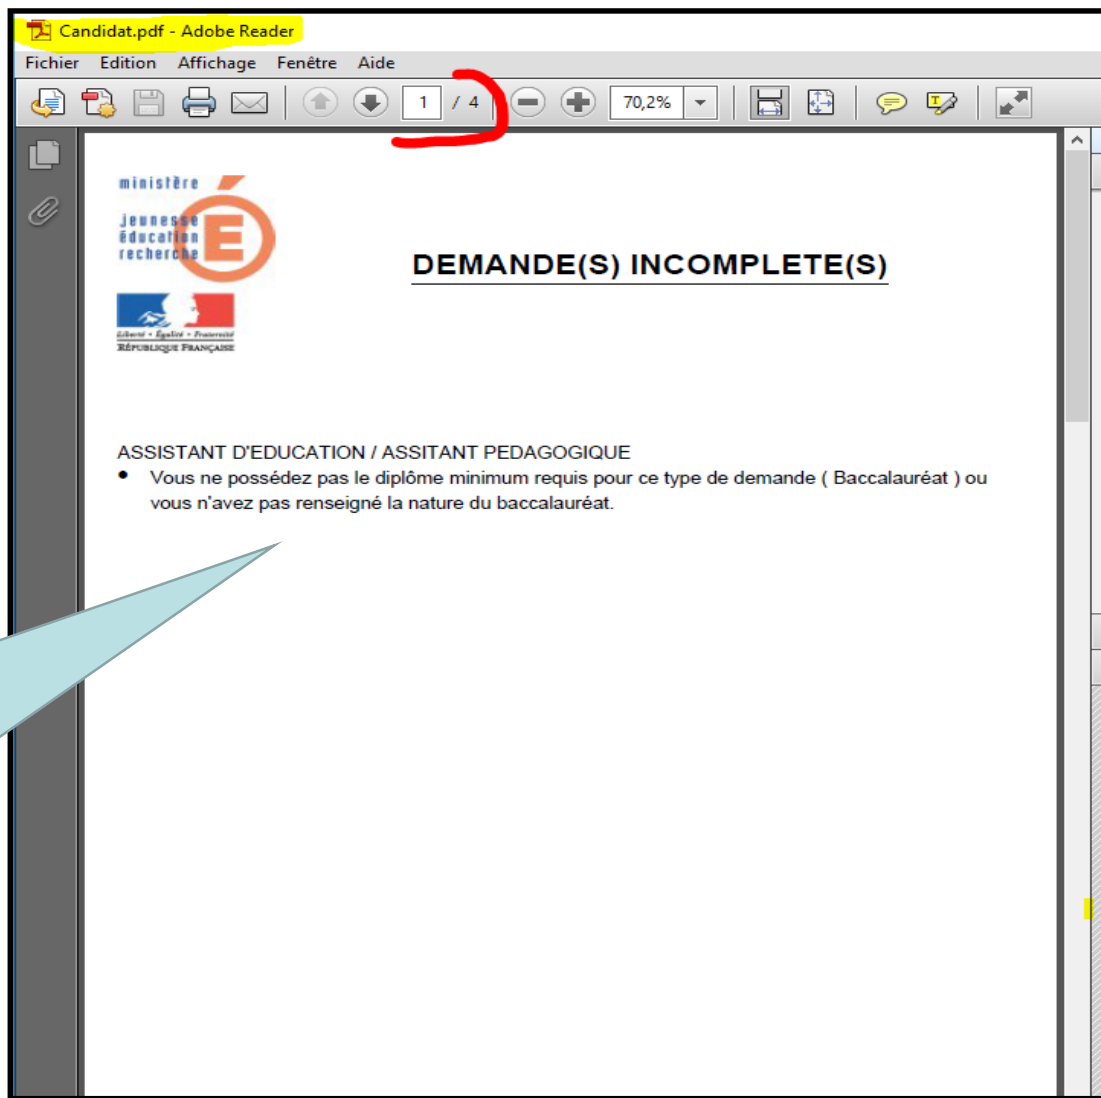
Candidat.pdf - Adobe Reader

Fichier Edition Affichage Fenêtre Aide

1 / 4 70,2%

ministère jeunesse éducation recherche

Liberté • Égalité • Fraternité
RÉPUBLIQUE FRANÇAISE

DEMANDE(S) INCOMPLETE(S)

ASSISTANT D'EDUCATION / ASSITANT PEDAGOGIQUE

- Vous ne possédez pas le diplôme minimum requis pour ce type de demande ( Baccalauréat ) ou vous n'avez pas renseigné la nature du baccalauréat.